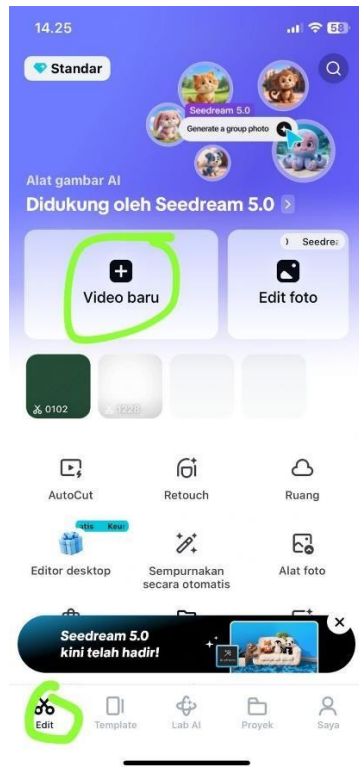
14.25

58

Standar

Seedream 5.0

Generate a group photo

Alat gambar AI

Didukung oleh Seedream 5.0

Video baru

Seedrea

Edit foto

0102

1228

AutoCut

Retouch

Ruang

atis Keu

Editor desktop

Sempurnakan secara otomatis

Alat foto

Seedream 5.0 kini telah hadir!

Edit

Template

Lab AI

Proyek

Saya